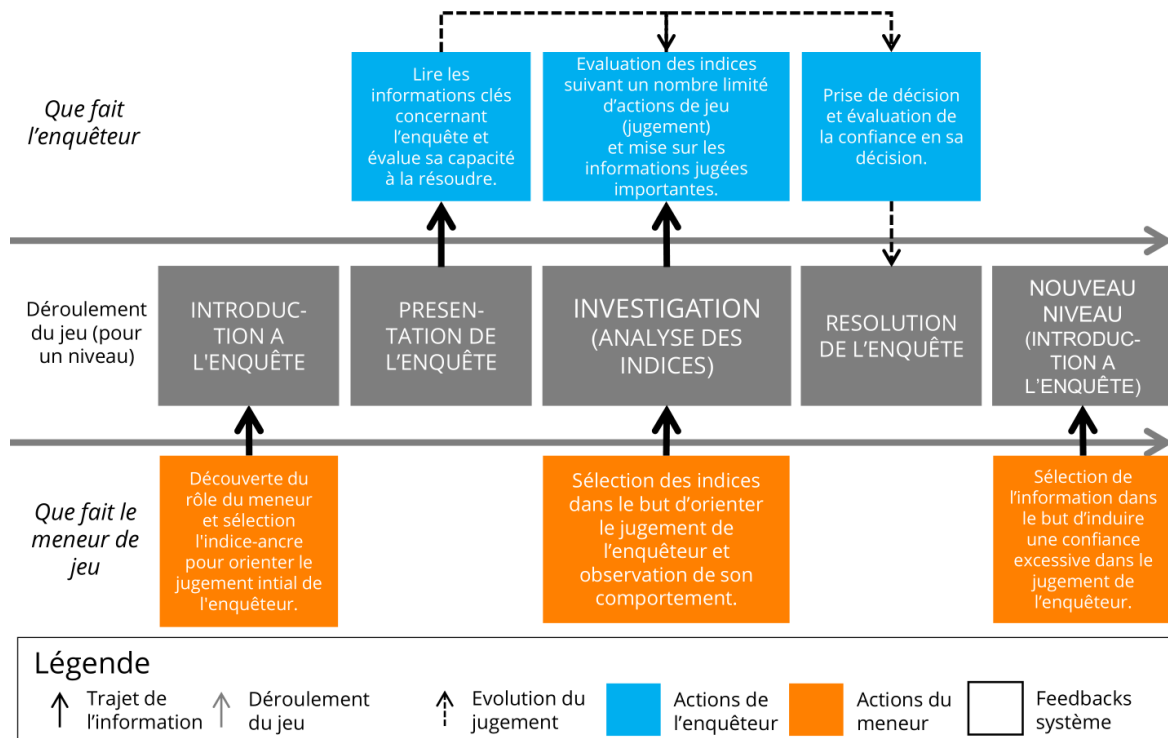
Que fait l'enquêteur

Lire les informations clés concernant l'enquête et évalue sa capacité à la résoudre.

Evaluation des indices suivant un nombre limité d'actions de jeu (jugement) et mise sur les informations jugées importantes.

Prise de décision et évaluation de la confiance en sa décision.

Déroulement du jeu (pour un niveau)

INTRODUCTION A L'ENQUÊTE

PRESENTATION DE L'ENQUÊTE

INVESTIGATION (ANALYSE DES INDICES)

RESOLUTION DE L'ENQUÊTE

NOUVEAU NIVEAU (INTRODUCTION A L'ENQUÊTE)

Que fait le meneur de jeu

Découverte du rôle du meneur et sélection l'indice-ancre pour orienter le jugement intial de l'enquêteur.

Sélection des indices dans le but d'orienter le jugement de l'enquêteur et observation de son comportement.

Sélection de l'information dans le but d'induire une confiance excessive dans le jugement de l'enquêteur.

Légende

Trajet de l'information

Déroulement du jeu

Evolution du jugement

Actions de l'enquêteur

Actions du meneur

Feedbacks système